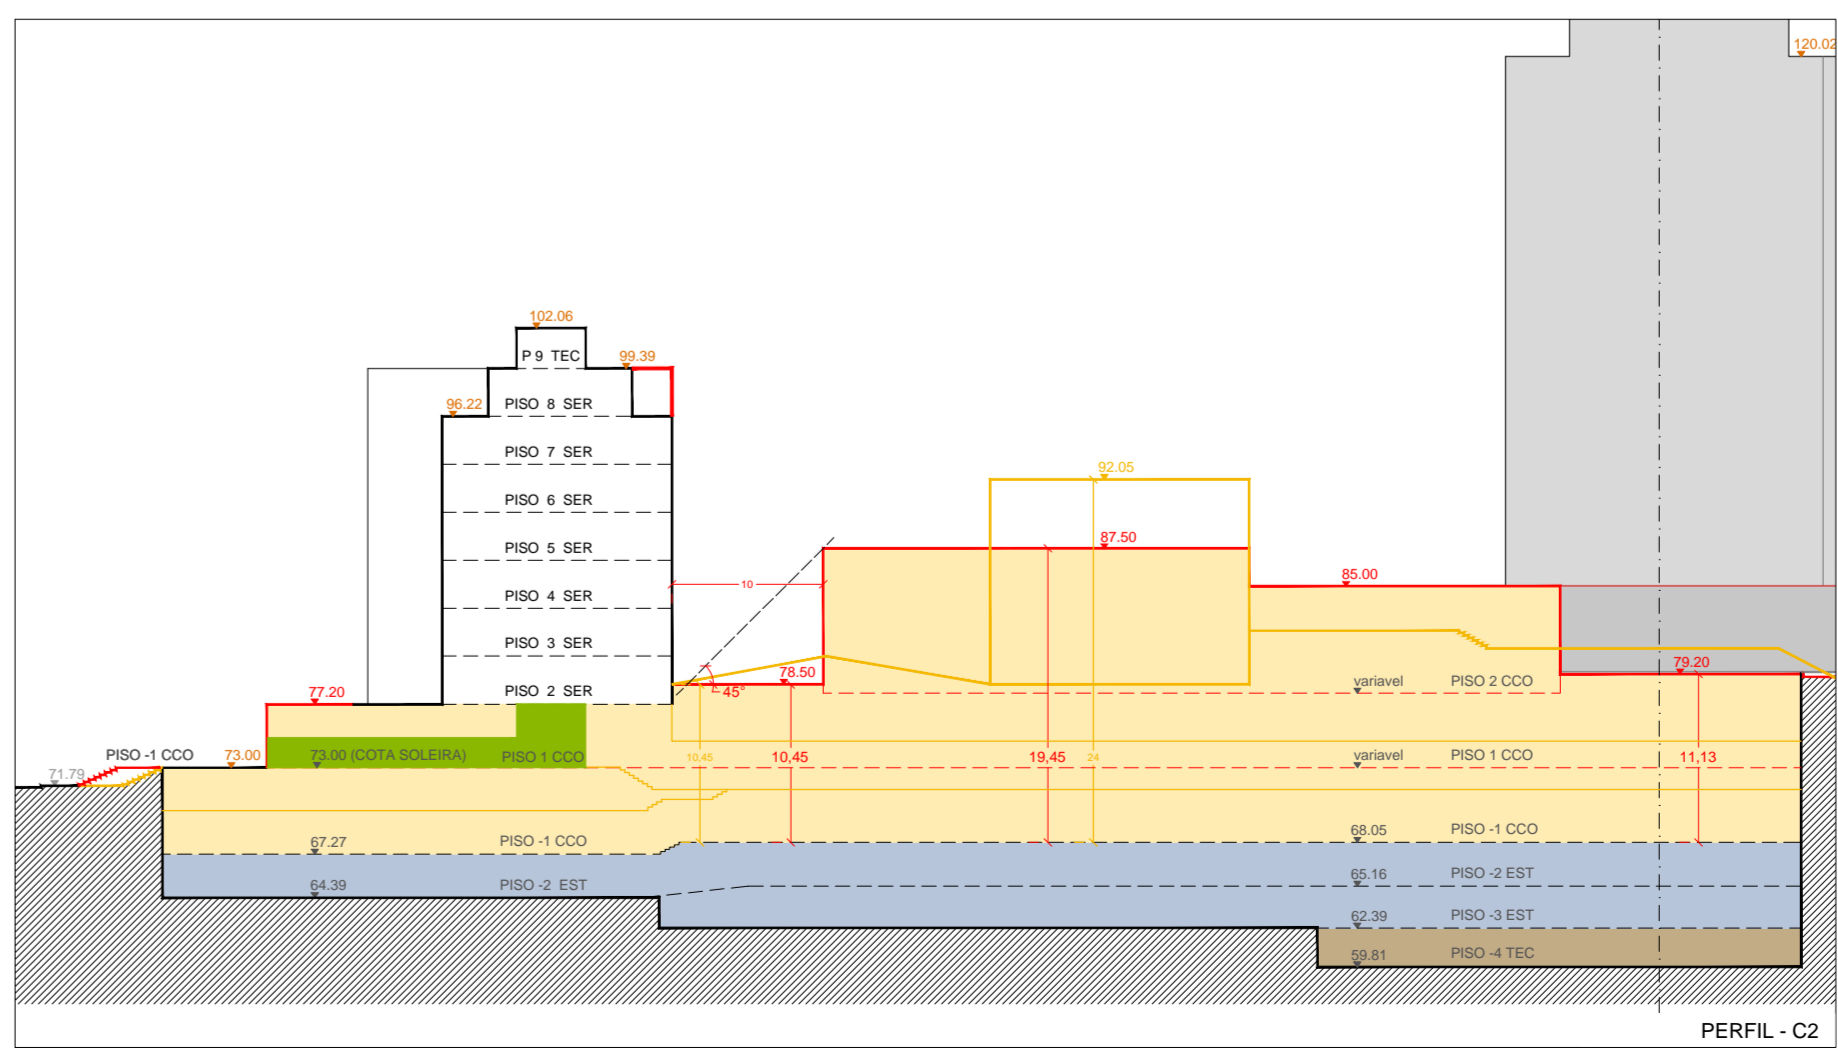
120.02

102.06
P 9 TEC
99.39
96.22
PISO 8 SER
PISO 7 SER
PISO 6 SER
PISO 5 SER
PISO 4 SER
PISO 3 SER
PISO 2 SER

92.05
87.50
85.00
10
78.50
45°
79.20
variavel
PISO 2 CCO

77.20
PISO -1 CCO
73.00
71.79
73.00 (COTA SOLEIRA)
PISO 1 CCO
10,45
10,45
19,45
24
variavel
PISO 1 CCO
11,13

67.27
PISO -1 CCO
68.05
PISO -1 CCO
64.39
PISO -2 EST
65.16
PISO -2 EST
62.39
PISO -3 EST
59.81
PISO -4 TEC

PERFIL - C2